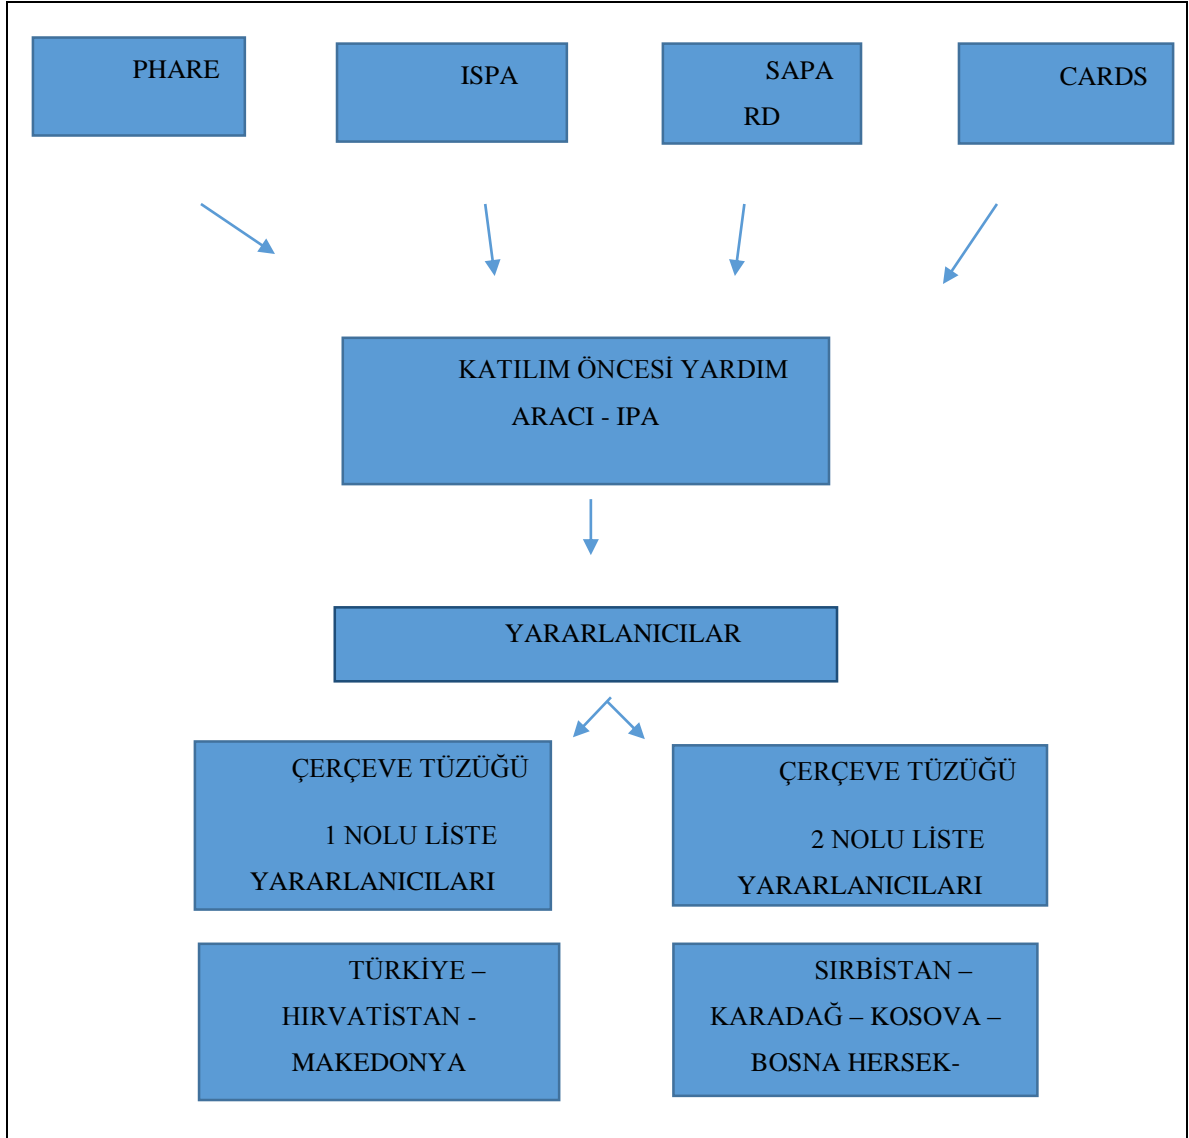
PHARE

ISPA

SAPA RD

CARDS

KATILIM ÖNCESİ YARDIM ARACI - IPA

YARARLANICILAR

ÇERÇEVE TÜZÜĞÜ

1 NOLU LİSTE YARARLANICILARI

ÇERÇEVE TÜZÜĞÜ

2 NOLU LİSTE YARARLANICILARI

TÜRKİYE – HIRVATİSTAN - MAKEDONYA

SIRBİSTAN – KARADAĞ – KOSOVA – BOSNA HERSEK-